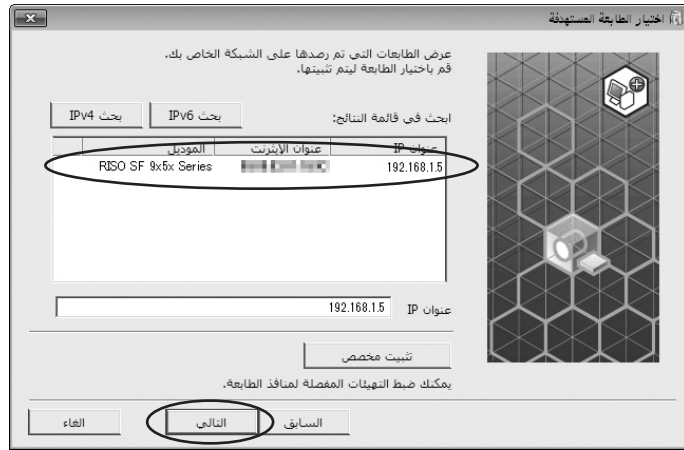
اختيار الطابعة المستهدفة

عرض الطابعات التي تم رصدها على الشبكة الخاص بك.
قم باختيار الطابعة ليتم تثبيتها.

ابحث في قائمة النتائج:

بحث IPv6

بحث IPv4

| عنوان IP | عنوان الإيثرنت | الموديل |
|---|---|---|
| 192.168.1.5 | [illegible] | RISO SF 9x5x Series |

عنوان IP 192.168.1.5

تثبيت مخصص

يمكنك ضبط التهيئات المفصلة لمنافذ الطابعة.

السابق

التالي

الغاء